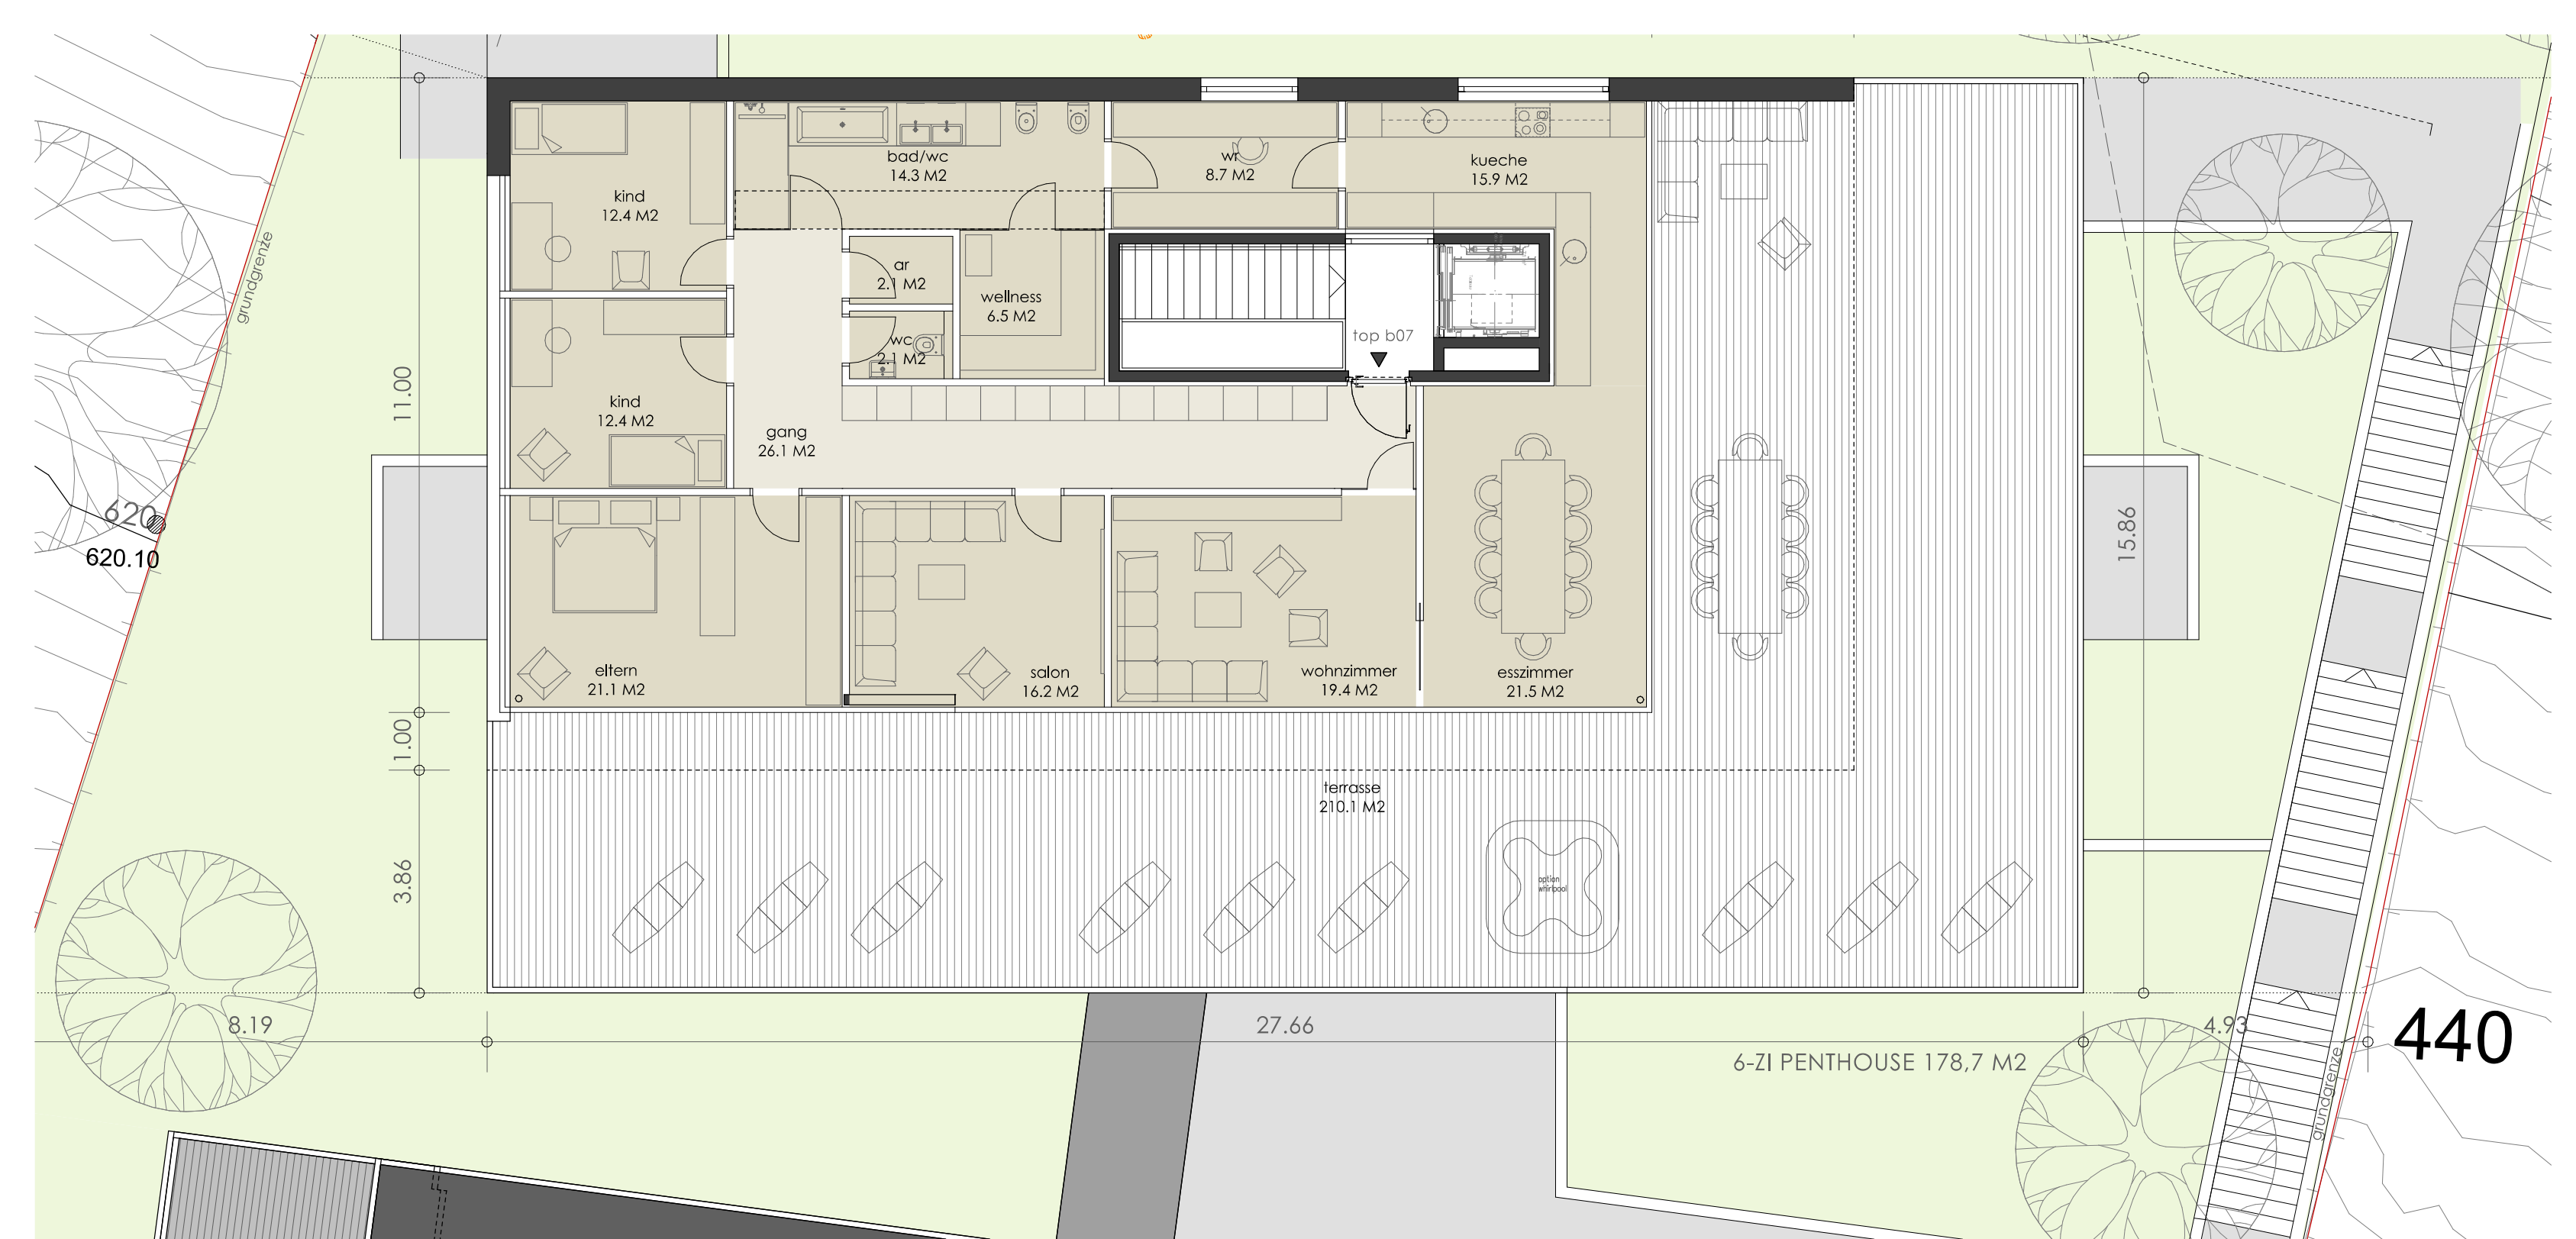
grundgrenze

kind
12.4 M2

bad/wc
14.3 M2

wc
8.7 M2

kueche
15.9 M2

ar
2.1 M2

wellness
6.5 M2

wc
2.1 M2

top b07

kind
12.4 M2

gang
26.1 M2

11.00

620
620.10

eltern
21.1 M2

salon
16.2 M2

wohnzimmer
19.4 M2

esszimmer
21.5 M2

15.86

1.00

terrasse
210.1 M2

option whirlpool

3.86

8.19

27.66

4.93

6-ZI PENTHOUSE 178,7 M2

440

grundgrenze